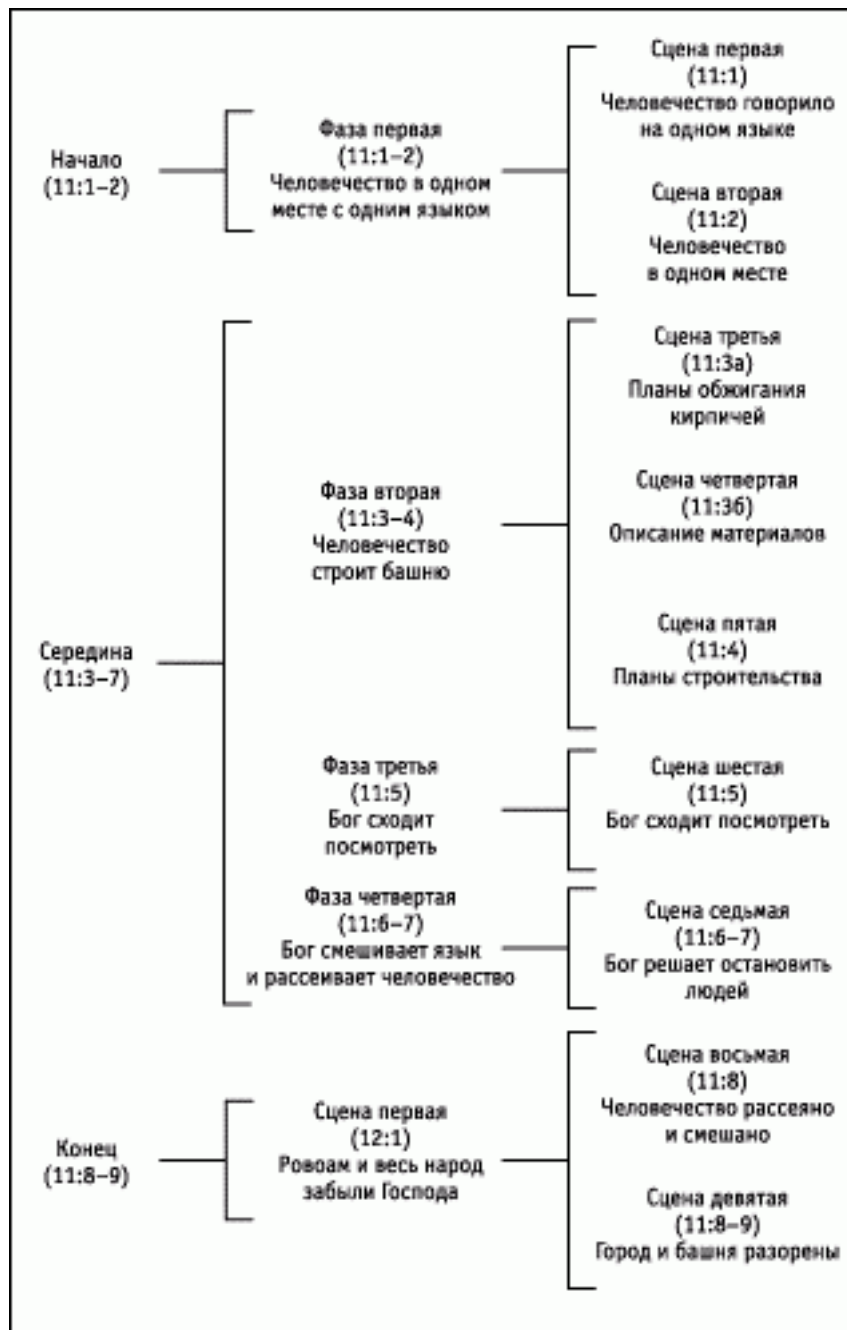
Начало
(11:1–2)

Фаза первая
(11:1–2)
Человечество в одном месте с одним языком

Сцена первая
(11:1)
Человечество говорило на одном языке

Сцена вторая
(11:2)
Человечество в одном месте

Середина
(11:3–7)

Фаза вторая
(11:3–4)
Человечество строит башню

Сцена третья
(11:3а)
Планы обжигания кирпичей

Сцена четвертая
(11:3б)
Описание материалов

Сцена пятая
(11:4)
Планы строительства

Фаза третья
(11:5)
Бог сходит посмотреть

Сцена шестая
(11:5)
Бог сходит посмотреть

Фаза четвертая
(11:6–7)
Бог смешивает язык и рассеивает человечество

Сцена седьмая
(11:6–7)
Бог решает остановить людей

Конец
(11:8–9)

Сцена первая
(12:1)
Ровоам и весь народ забыли Господа

Сцена восьмая
(11:8)
Человечество рассеяно и смешано

Сцена девятая
(11:8–9)
Город и башня разорены